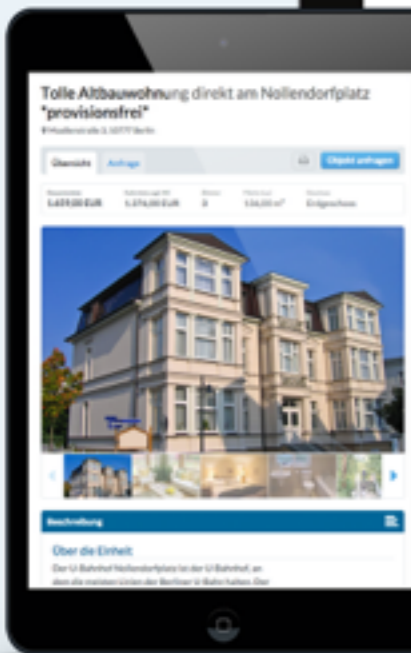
Tolle Altbauwohnung direkt am Nollendorfplatz *provisionsfrei*

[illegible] 10777 Berlin

Übersicht Anfrage

Objekt anfragen

| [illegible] | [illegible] | Zimmer | Fläche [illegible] | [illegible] |
|---|---|---|---|---|
| 1.459,00 EUR | 1.376,00 EUR | 3 | 114,00 m² | Erdgeschoss |

Beschreibung

Über die Einheit

Der U-Bahnhof Nollendorfplatz ist der U-Bahnhof, an den die meisten Linien der Berliner U-Bahn halten. Der